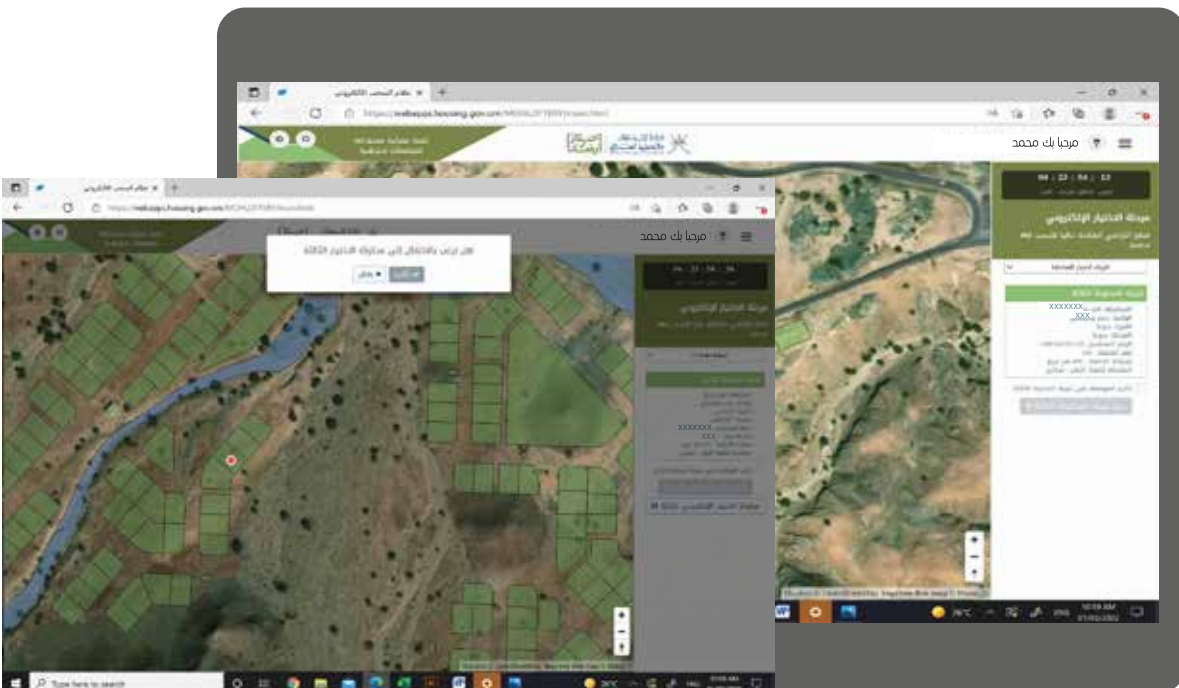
نظام السحب الإلكتروني

https://eallasqas.housing.gov.om/MIDALOTTERY/maps.html

مرحبا بك محمد

04 : 23 : 54 : 13

منصة الاختيار الإلكتروني

قرعة المحافظة 2020

XXXXXXX

XXX

نظام السحب الإلكتروني

مرحبا بك محمد

هل ترغب بالانتقال إلى منافذ الاختيار 2020

04 : 23 : 54 : 36

منصة الاختيار الإلكتروني

XXXXXXX

XXX

Type here to search

ENG

10:59 AM

26°C